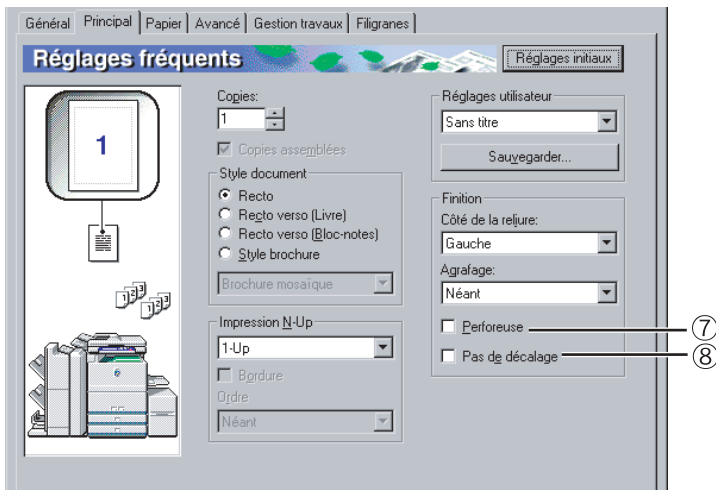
Général | Principal | Papier | Avancé | Gestion travaux | Filigranes

Réglages fréquents

Réglages initiaux

1

Copies:

1

Copies assemblées

Style document

Recto

Recto verso (Livre)

Recto verso (Bloc-notes)

Style brochure

Brochure mosaïque

Impression N-Up

1-Up

Bordure

Ordre

Néant

Réglages utilisateur

Sans titre

Sauvegarder...

Finition

Côté de la reliure:

Gauche

Agrafage:

Néant

Perforeuse

Pas de décalage

⑦

⑧